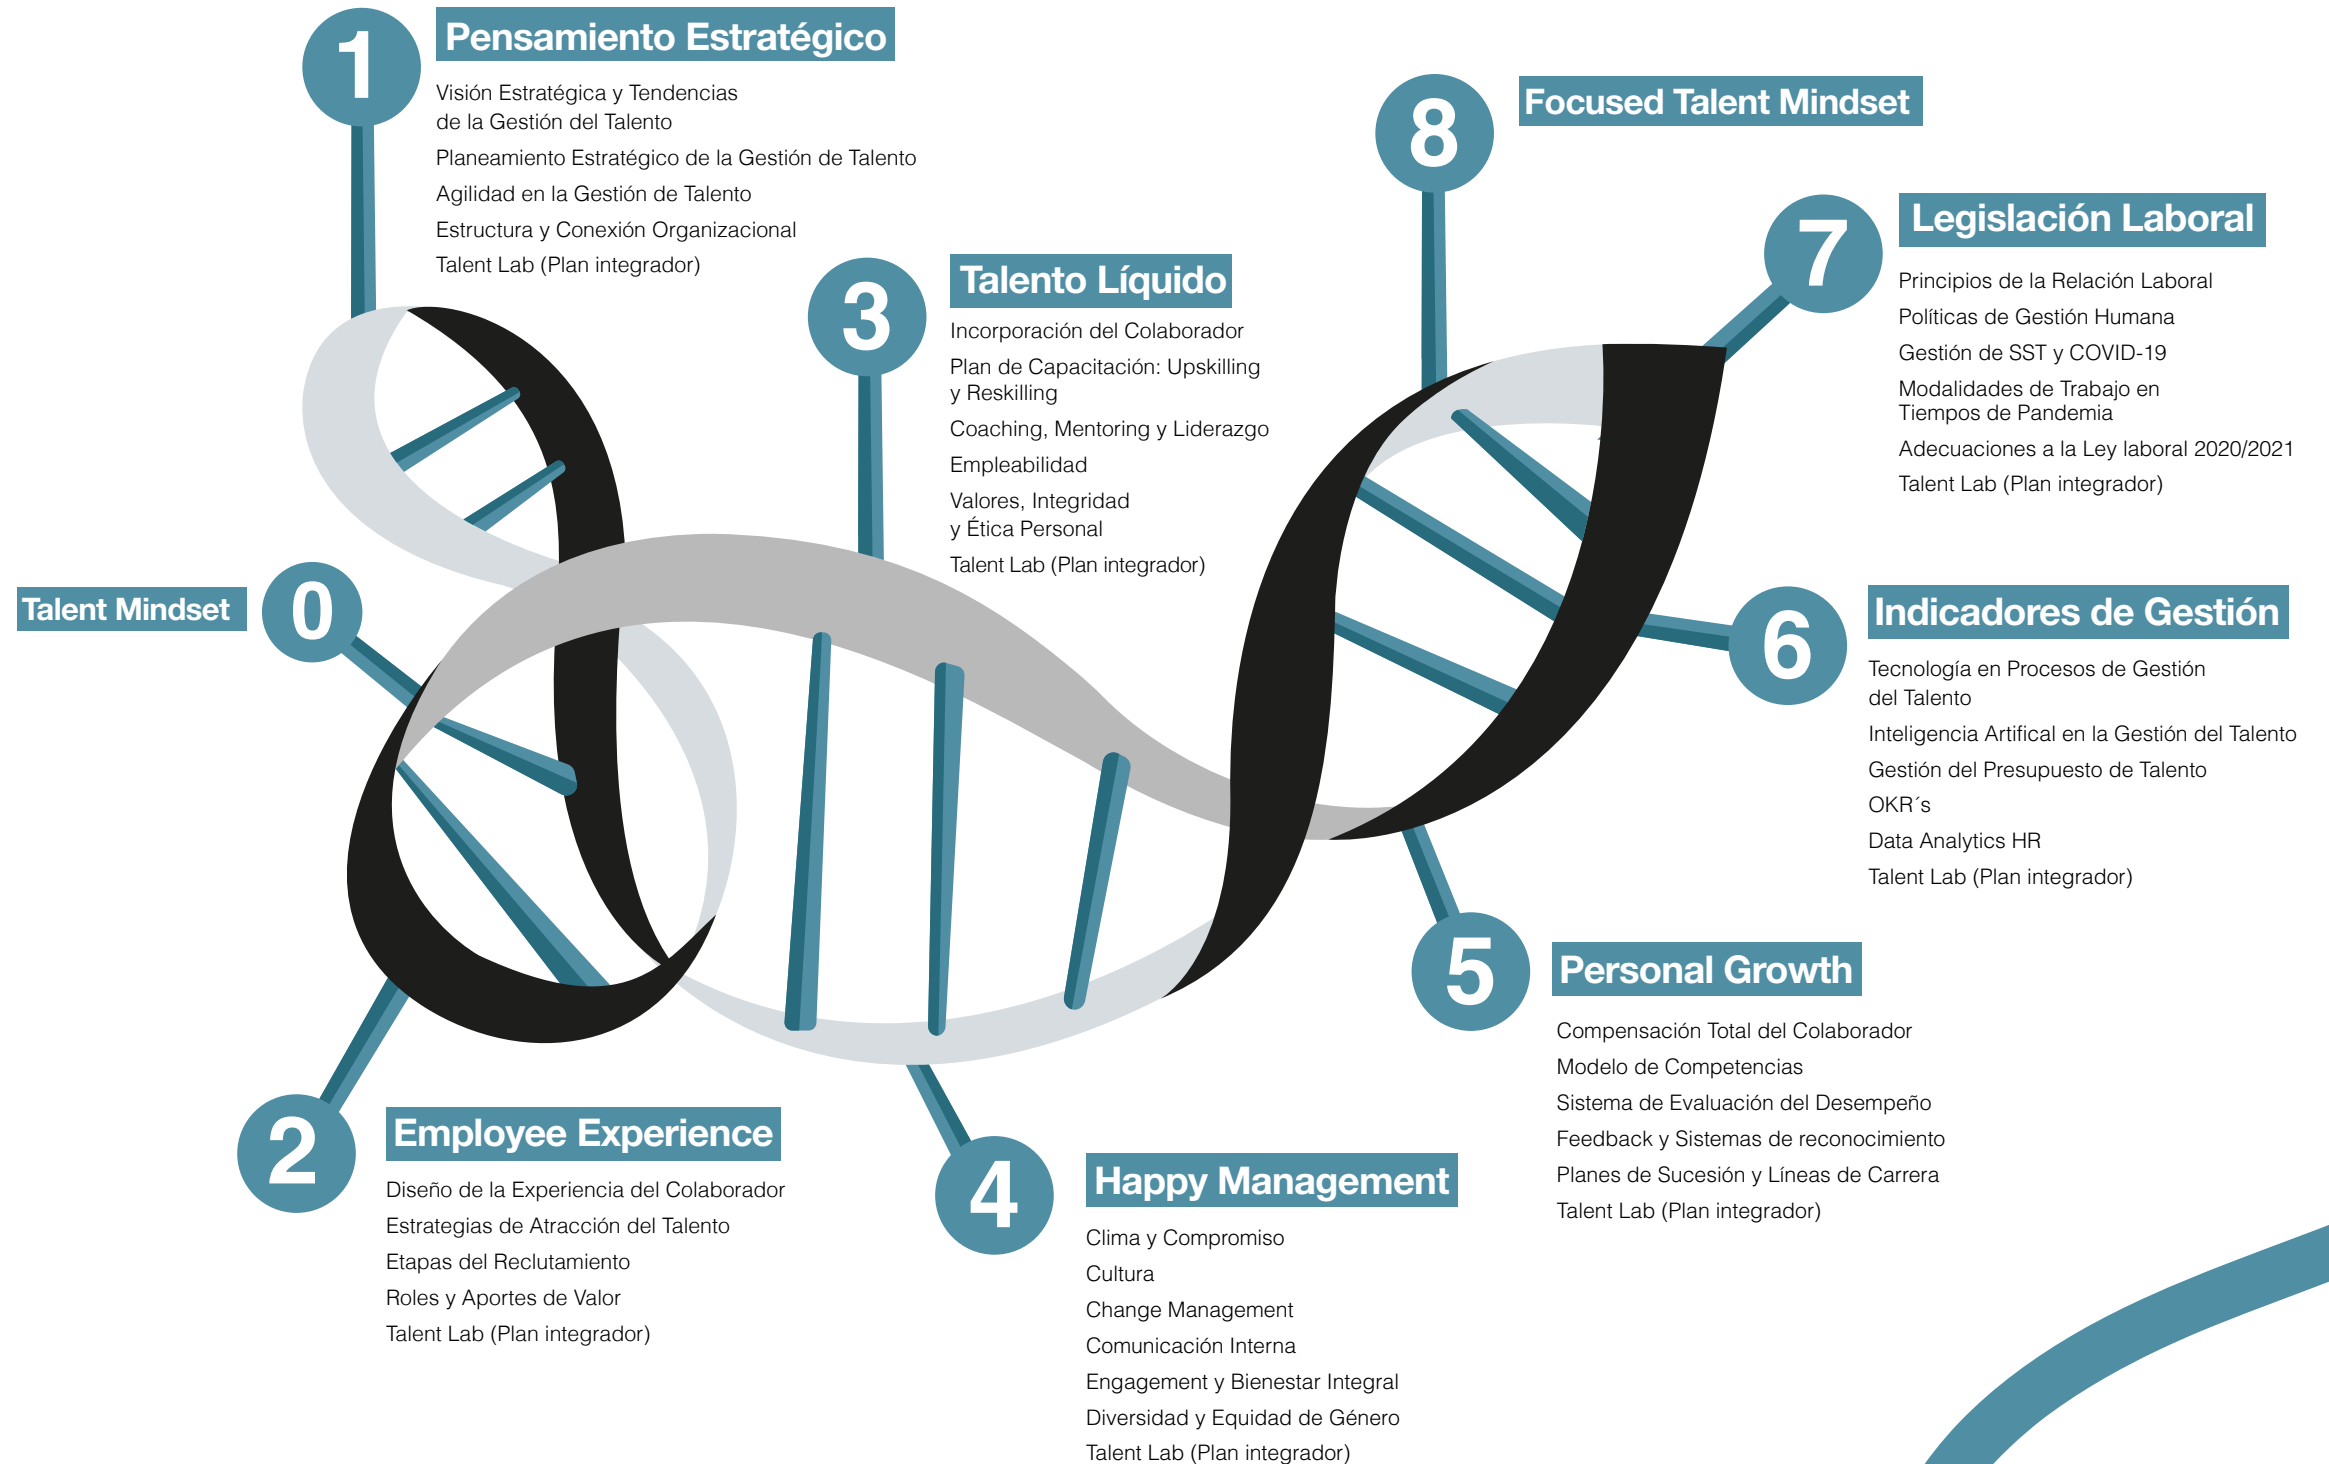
1
Pensamiento Estratégico
Visión Estratégica y Tendencias de la Gestión del Talento
Planeamiento Estratégico de la Gestión de Talento
Agilidad en la Gestión de Talento
Estructura y Conexión Organizacional
Talent Lab (Plan integrador)

3
Talento Líquido
Incorporación del Colaborador
Plan de Capacitación: Upskilling y Reskilling
Coaching, Mentoring y Liderazgo
Empleabilidad
Valores, Integridad y Ética Personal
Talent Lab (Plan integrador)

8
Focused Talent Mindset

7
Legislación Laboral
Principios de la Relación Laboral
Políticas de Gestión Humana
Gestión de SST y COVID-19
Modalidades de Trabajo en Tiempos de Pandemia
Adecuaciones a la Ley laboral 2020/2021
Talent Lab (Plan integrador)

Talent Mindset
0

6
Indicadores de Gestión
Tecnología en Procesos de Gestión del Talento
Inteligencia Artifical en la Gestión del Talento
Gestión del Presupuesto de Talento
OKR´s
Data Analytics HR
Talent Lab (Plan integrador)

5
Personal Growth
Compensación Total del Colaborador
Modelo de Competencias
Sistema de Evaluación del Desempeño
Feedback y Sistemas de reconocimiento
Planes de Sucesión y Líneas de Carrera
Talent Lab (Plan integrador)

2
Employee Experience
Diseño de la Experiencia del Colaborador
Estrategias de Atracción del Talento
Etapas del Reclutamiento
Roles y Aportes de Valor
Talent Lab (Plan integrador)

4
Happy Management
Clima y Compromiso
Cultura
Change Management
Comunicación Interna
Engagement y Bienestar Integral
Diversidad y Equidad de Género
Talent Lab (Plan integrador)